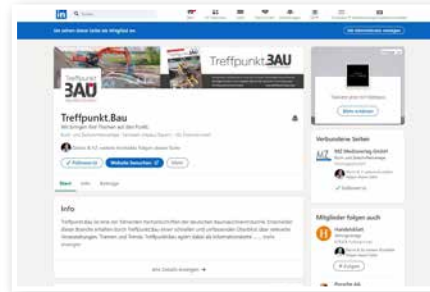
in

Treffpunkt.BAU

Treffpunkt
BAU

Treffpunkt.Bau

+ Folgen
Website besuchen
Mehr

Start
Info
Beiträge

Info

Alle Details anzeigen →

Verbundene Seiten

MZ

Mitglieder folgen auch

Handelsblatt
+ Folgen